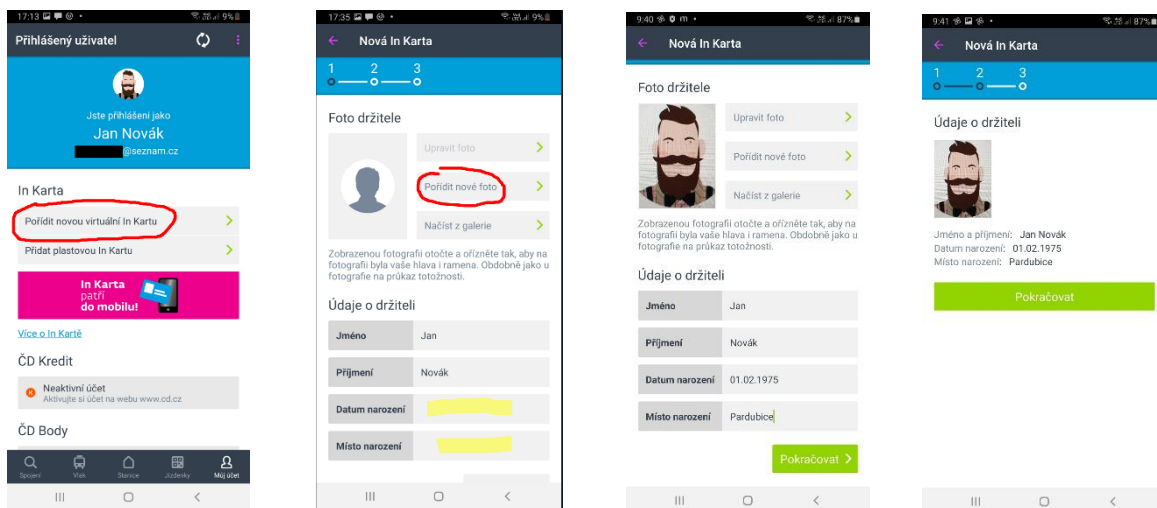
17:13 9%

Přihlášený uživatel

Jste přihlášeni jako
Jan Novák
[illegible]@seznam.cz

In Karta

Pořídit novou virtuální In Kartu

Přidat plastovou In Kartu

In Karta patří do mobilu!

Více o In Kartě

ČD Kredit

Neaktivní účet
Aktivujte si účet na webu www.cd.cz

ČD Body

Spojení Vlak Stanice Jízdenky Můj účet

17:35 9%

Nová In Karta

1 2 3

Foto držitele

Upravit foto

Pořídit nové foto

Načíst z galerie

Zobrazenou fotografii otočte a ořízněte tak, aby na fotografii byla vaše hlava i ramena. Obdobně jako u fotografie na průkaz totožnosti.

Údaje o držiteli

| Jméno | Jan |
|---|---|
| Příjmení | Novák |
| Datum narození | |
| Místo narození | |

9:40 87%

Nová In Karta

Foto držitele

Upravit foto

Pořídit nové foto

Načíst z galerie

Zobrazenou fotografii otočte a ořízněte tak, aby na fotografii byla vaše hlava i ramena. Obdobně jako u fotografie na průkaz totožnosti.

Údaje o držiteli

| Jméno | Jan |
|---|---|
| Příjmení | Novák |
| Datum narození | 01.02.1975 |
| Místo narození | Pardubice |

Pokračovat

9:41 87%

Nová In Karta

1 2 3

Údaje o držiteli

Jméno a příjmení: Jan Novák
Datum narození: 01.02.1975
Místo narození: Pardubice

Pokračovat